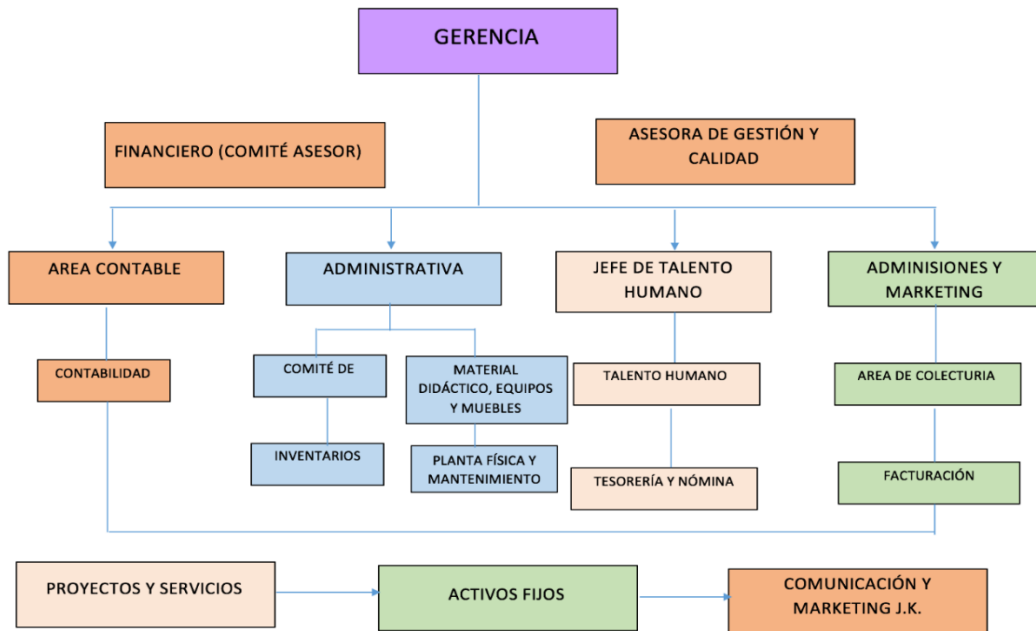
GERENCIA

FINANCIERO (COMITÉ ASESOR)

ASESORA DE GESTIÓN Y CALIDAD

AREA CONTABLE

CONTABILIDAD

ADMINISTRATIVA

COMITÉ DE

INVENTARIOS

MATERIAL DIDÁCTICO, EQUIPOS Y MUEBLES

PLANTA FÍSICA Y MANTENIMIENTO

JEFE DE TALENTO HUMANO

TALENTO HUMANO

TESORERÍA Y NÓMINA

ADMINISIONES Y MARKETING

AREA DE COLECTURIA

FACTURACIÓN

PROYECTOS Y SERVICIOS

ACTIVOS FIJOS

COMUNICACIÓN Y MARKETING J.K.